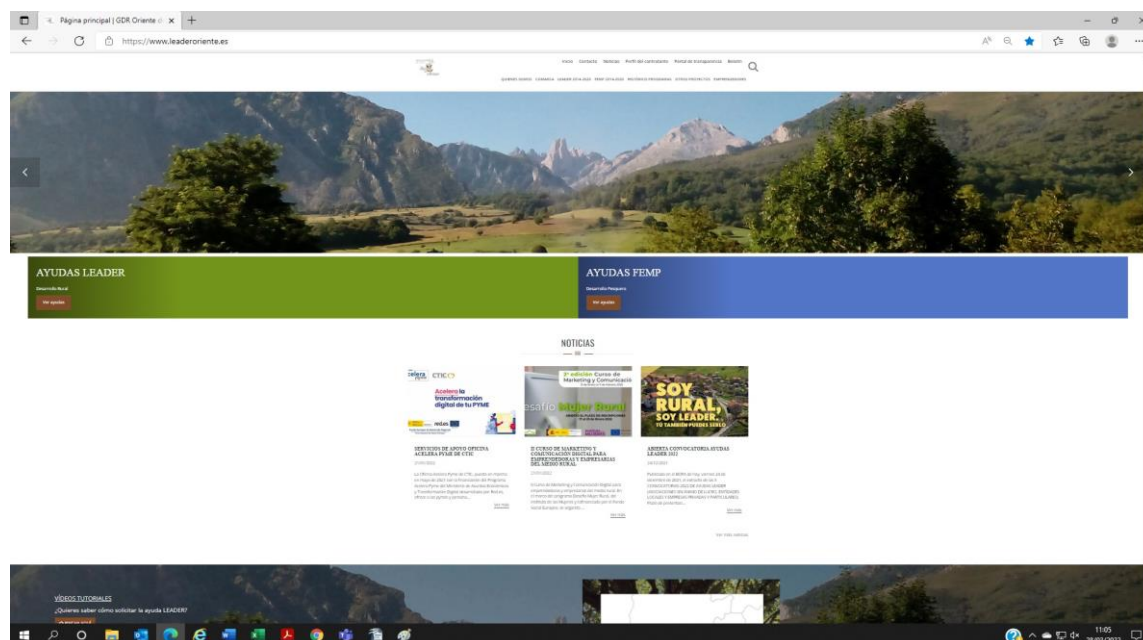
Página principal | GDR Oriente
https://www.leaderoriente.es

Inicio Contacto Noticias Perfil del contratante Portal de transparencia Boletín
QUIENES SOMOS COMARCA LEADER 2014-2020 FEMP 2014-2020 HISTORIA DE PROGRAMAS OTROS PROYECTOS EMPRENDEDORES

AYUDAS LEADER
Desarrollo Rural
Ver ayudas

AYUDAS FEMP
Desarrollo Pesquero
Ver ayudas

NOTICIAS

Acelera pyme CTIC
Acelera la transformación digital de tu PYME
red.es

2ª edición Curso de Marketing y Comunicación
Desafío Mujer Rural

SOY RURAL, SOY LEADER, TÚ TAMBIÉN PUEDES SERLO

SERVICIOS DE APOYO OFICINA ACELERA PYME DE CTIC
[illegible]
Ver más

II CURSO DE MARKETING Y COMUNICACIÓN DIGITAL PARA EMPRENDEDORAS Y EMPRESARIAS DEL MEDIO RURAL
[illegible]
Ver más

ABIERTA CONVOCATORIA AYUDAS LEADER 2022
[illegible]
Ver más

Ver más noticias

VÍDEOS TUTORIALES
¿Quieres saber cómo solicitar la ayuda LEADER?

11:05